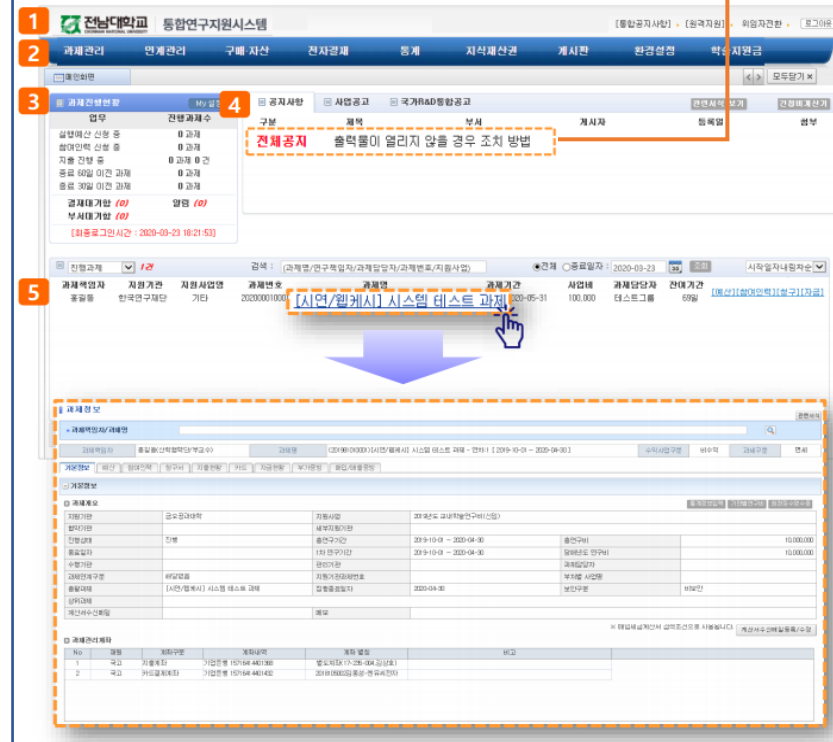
1 전남대학교 통합연구지원시스템

[통합공지사항] [원격지원] 위임자전환 로그아웃

2 과제관리 연계관리 구매·자산 전자결재 통계 지식재산권 게시판 환경설정 학술지원금

메인화면 모두닫기

3 과제진행현황 My설정

| 업무 | 진행과제수 |
|---|---|
| 실행예산 신청 중 | 0 과제 |
| 참여인력 신청 중 | 0 과제 |
| 지출 진행 중 | 0 과제 0 건 |
| 종료 60일 이전 과제 | 0 과제 |
| 종료 30일 이전 과제 | 0 과제 |
| 결재대기함 (0) | 알림 (0) |
| 부서대기함 (0) | |

[최종로그인시간 : 2020-03-23 18:21:53]

4 공지사항 사업공고 국가R&D통합공고

| 구분 | 제목 | 부서 | 게시자 | 등록일 | 첨부 |
|---|---|---|---|---|---|
| 전체공지 | 출력물이 열리지 않을 경우 조치 방법 | | | | |

진행과제 1건 검색 : 과제명/연구책임자/과제담당자/과제번호/지원사업명 ◉전체 ○종료일자 : 2020-03-23 조회 시작일자내림차순

5

| 과제책임자 | 지원기관 | 지원사업명 | 과제번호 | 과제명 | 과제기간 | 사업비 | 과제담당자 | 잔여기간 | |
|---|---|---|---|---|---|---|---|---|---|
| 홍길동 | 한국연구재단 | 기타 | 20200001000 | [시연/웹케시] 시스템 테스트 과제 | 2020-05-31 | 100,000 | 테스트그룹 | 69일 | [예산][참여인력][청구][자금] |

과제정보

과제책임자/과제명

과제책임자 홍길동(산학협력단/교수) 과제명 [2019010000][시연/웹케시] 시스템 테스트 과제 - 연차1 [2019-10-01 ~ 2020-04-30] 수익사업구분 비수익 과세구분 면세

기본정보 | 예산 | 참여인력 | 청구서 | 지출현황 | 카드 | 자금현황 | 부가증빙 | 협업/재출증빙

기본정보

과제개요

| 지원기관 | 교육공과대학 | 지원사업 | 2019년도 교내학술연구비(신임) | | |
|---|---|---|---|---|---|
| 협약기관 | | 세부지원기관 | | | |
| 진행상태 | 진행 | 총연구기간 | 2019-10-01 ~ 2020-04-30 | 총연구비 | 10,000,000 |
| 종료일자 | | (차) 연구기간 | 2019-10-01 ~ 2020-04-30 | 당해연도 연구비 | 10,000,000 |
| 수행기관 | | 관리기관 | | 과제담당자 | |
| 과제유형구분 | 위탁과제 | 지원기관과제번호 | | 부처별 사업명 | |
| 출력과제 | [시연/웹케시] 시스템 테스트 과제 | 집행종료일자 | 2020-04-30 | 보안구분 | 비보안 |
| 상위과제 | | | | | |
| 계산서수신처메일 | | 메모 | | | |

과제관리계좌

| No | 계좌 | 계좌구분 | 계좌내역 | 계좌별칭 | 비고 |
|---|---|---|---|---|---|
| 1 | 국고 | 지출계좌 | 기업은행 157184401368 | 별도계좌(17-235-004김상호) | |
| 2 | 국고 | 카드결제계좌 | 기업은행 157184401492 | 2019050022종공-전유비전자 | |